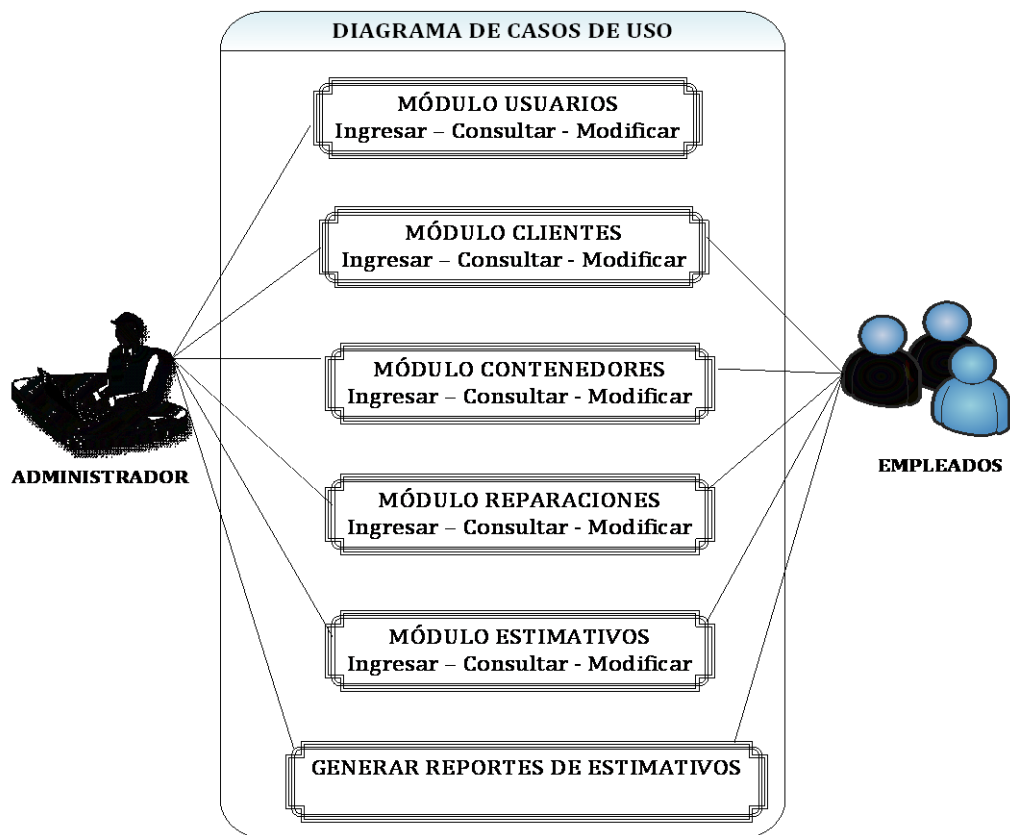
DIAGRAMA DE CASOS DE USO

MÓDULO USUARIOS
Ingresar – Consultar - Modificar

MÓDULO CLIENTES
Ingresar – Consultar - Modificar

MÓDULO CONTENEDORES
Ingresar – Consultar - Modificar

MÓDULO REPARACIONES
Ingresar – Consultar - Modificar

MÓDULO ESTIMATIVOS
Ingresar – Consultar - Modificar

GENERAR REPORTES DE ESTIMATIVOS

ADMINISTRADOR

EMPLEADOS